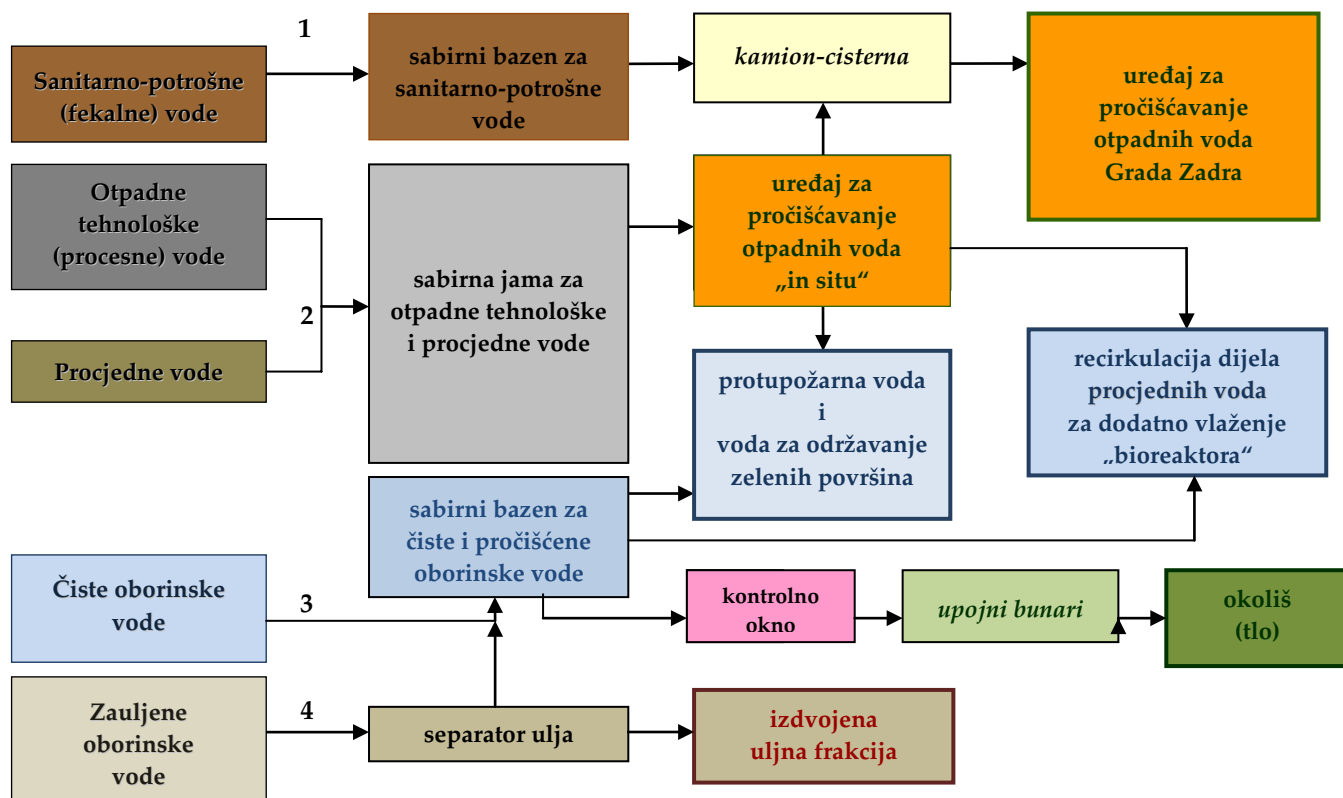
1

Sanitarno-potrošne (fekalne) vode

sabirni bazen za sanitarno-potrošne vode

*kamion-cisterna*

uređaj za pročišćavanje otpadnih voda Grada Zadra

Otpadne tehnološke (procesne) vode

2

Procjedne vode

sabirna jama za otpadne tehnološke i procjedne vode

uređaj za pročišćavanje otpadnih voda „in situ“

protupožarna voda i voda za održavanje zelenih površina

recirkulacija dijela procjednih voda za dodatno vlaženje „bioreaktora“

sabirni bazen za čiste i pročišćene oborinske vode

Čiste oborinske vode

3

kontrolno okno

*upojni bunari*

okoliš (tlo)

Zauljene oborinske vode

4

separator ulja

izdvojena uljna frakcija